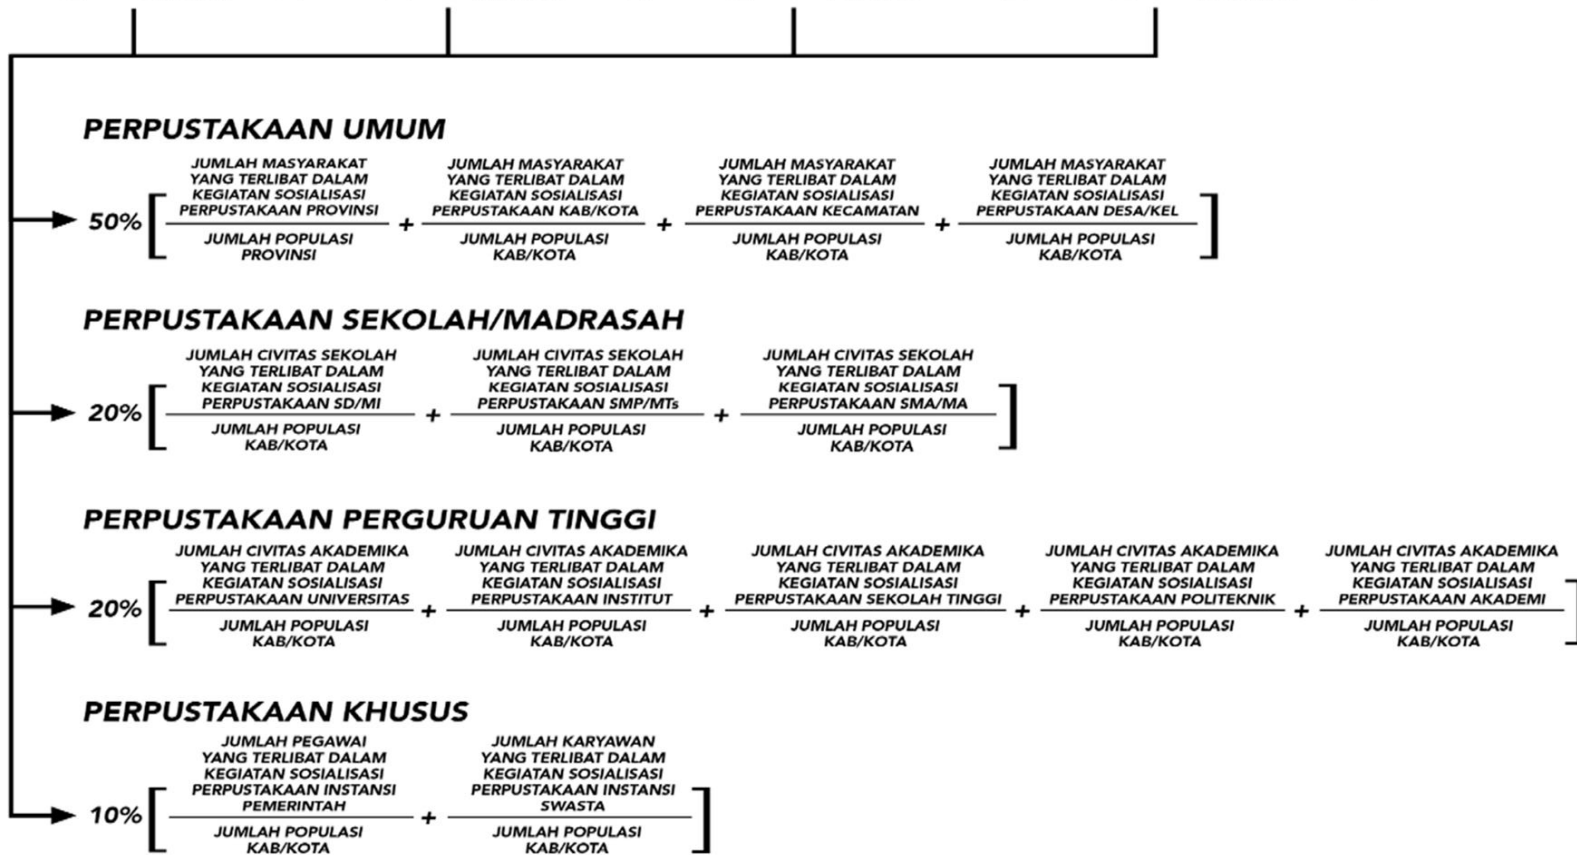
PERPUSTAKAAN UMUM

$50\% \left[ \frac{\text{JUMLAH MASYARAKAT YANG TERLIBAT DALAM KEGIATAN SOSIALISASI PERPUSTAKAAN PROVINSI}}{\text{JUMLAH POPULASI PROVINSI}} + \frac{\text{JUMLAH MASYARAKAT YANG TERLIBAT DALAM KEGIATAN SOSIALISASI PERPUSTAKAAN KAB/KOTA}}{\text{JUMLAH POPULASI KAB/KOTA}} + \frac{\text{JUMLAH MASYARAKAT YANG TERLIBAT DALAM KEGIATAN SOSIALISASI PERPUSTAKAAN KECAMATAN}}{\text{JUMLAH POPULASI KAB/KOTA}} + \frac{\text{JUMLAH MASYARAKAT YANG TERLIBAT DALAM KEGIATAN SOSIALISASI PERPUSTAKAAN DESA/KEL}}{\text{JUMLAH POPULASI KAB/KOTA}} \right]$

PERPUSTAKAAN SEKOLAH/MADRASAH

$20\% \left[ \frac{\text{JUMLAH CIVITAS SEKOLAH YANG TERLIBAT DALAM KEGIATAN SOSIALISASI PERPUSTAKAAN SD/MI}}{\text{JUMLAH POPULASI KAB/KOTA}} + \frac{\text{JUMLAH CIVITAS SEKOLAH YANG TERLIBAT DALAM KEGIATAN SOSIALISASI PERPUSTAKAAN SMP/MTs}}{\text{JUMLAH POPULASI KAB/KOTA}} + \frac{\text{JUMLAH CIVITAS SEKOLAH YANG TERLIBAT DALAM KEGIATAN SOSIALISASI PERPUSTAKAAN SMA/MA}}{\text{JUMLAH POPULASI KAB/KOTA}} \right]$

PERPUSTAKAAN PERGURUAN TINGGI

$20\% \left[ \frac{\text{JUMLAH CIVITAS AKADEMIKA YANG TERLIBAT DALAM KEGIATAN SOSIALISASI PERPUSTAKAAN UNIVERSITAS}}{\text{JUMLAH POPULASI KAB/KOTA}} + \frac{\text{JUMLAH CIVITAS AKADEMIKA YANG TERLIBAT DALAM KEGIATAN SOSIALISASI PERPUSTAKAAN INSTITUT}}{\text{JUMLAH POPULASI KAB/KOTA}} + \frac{\text{JUMLAH CIVITAS AKADEMIKA YANG TERLIBAT DALAM KEGIATAN SOSIALISASI PERPUSTAKAAN SEKOLAH TINGGI}}{\text{JUMLAH POPULASI KAB/KOTA}} + \frac{\text{JUMLAH CIVITAS AKADEMIKA YANG TERLIBAT DALAM KEGIATAN SOSIALISASI PERPUSTAKAAN POLITEKNIK}}{\text{JUMLAH POPULASI KAB/KOTA}} + \frac{\text{JUMLAH CIVITAS AKADEMIKA YANG TERLIBAT DALAM KEGIATAN SOSIALISASI PERPUSTAKAAN AKADEMI}}{\text{JUMLAH POPULASI KAB/KOTA}} \right]$

PERPUSTAKAAN KHUSUS

$10\% \left[ \frac{\text{JUMLAH PEGAWAI YANG TERLIBAT DALAM KEGIATAN SOSIALISASI PERPUSTAKAAN INSTANSI PEMERINTAH}}{\text{JUMLAH POPULASI KAB/KOTA}} + \frac{\text{JUMLAH KARYAWAN YANG TERLIBAT DALAM KEGIATAN SOSIALISASI PERPUSTAKAAN INSTANSI SWASTA}}{\text{JUMLAH POPULASI KAB/KOTA}} \right]$